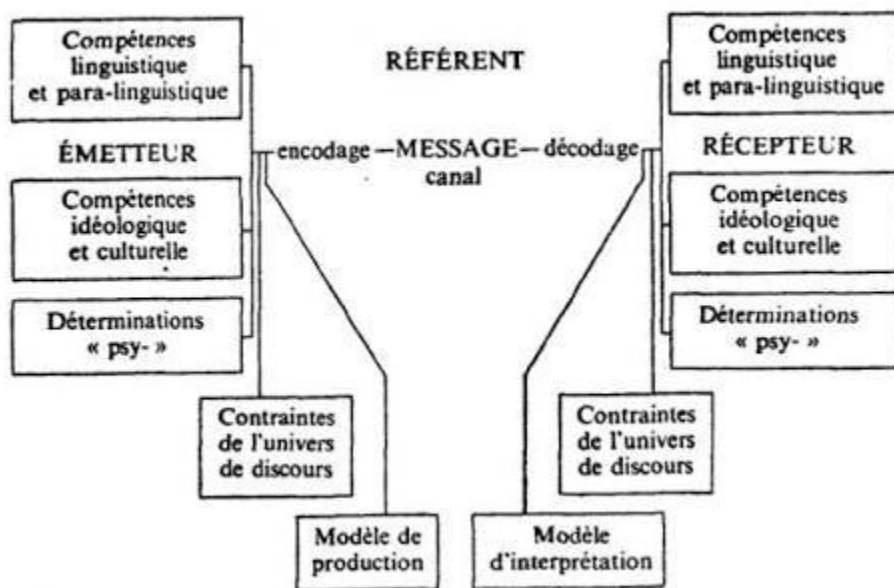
Compétences linguistique et para-linguistique

ÉMETTEUR

Compétences idéologique et culturelle

Déterminations « psy- »

Contraintes de l'univers de discours

Modèle de production

RÉFÉRENT

encodage — MESSAGE — décodage
canal

Compétences linguistique et para-linguistique

RÉCEPTEUR

Compétences idéologique et culturelle

Déterminations « psy- »

Contraintes de l'univers de discours

Modèle d'interprétation